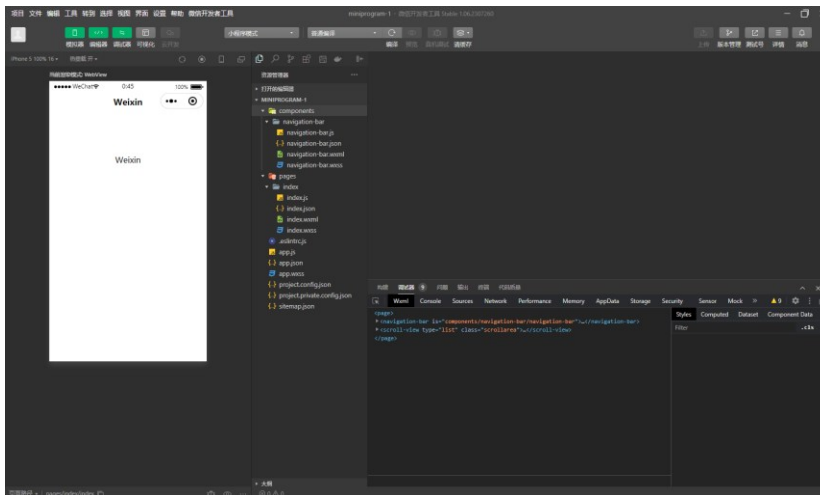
项目 文件 编辑 工具 转到 选择 视图 界面 设置 帮助 微信开发者工具

miniprogram-1 - 微信开发者工具 Stable 1.06.2307260

模拟器 编辑器 调试器 可视化 云开发

小程序模式

普通编译

编译 预览 真机调试 清缓存

上传 版本管理 测试号 详情 消息

iPhone 5 100% 16 ▾ 热重载 开 ▾

页面管理器 WebView

●●●●● WeChat 0:45 100%

Weixin

Weixin

资源管理器

› 打开的编辑器

▾ MINIPROGRAM-1

▾ components

▾ navigation-bar

navigation-bar.js

navigation-bar.json

navigation-bar.wxml

navigation-bar.wxss

▾ pages

▾ index

index.js

index.json

index.wxml

index.wxss

.eslintrc.js

app.js

app.json

app.wxss

project.config.json

project.private.config.json

sitemap.json

构建 调试器 问题 输出 终端 代码质量

Wxml Console Sources Network Performance Memory AppData Storage Security Sensor Mock »

<page>

▸ <navigation-bar is="components/navigation-bar/navigation-bar">…</navigation-bar>

▸ <scroll-view type="list" class="scrollarea">…</scroll-view>

</page>

Styles Computed Dataset Component Data

Filter .cls

› 大纲

页面路径 ▾ pages/index/index